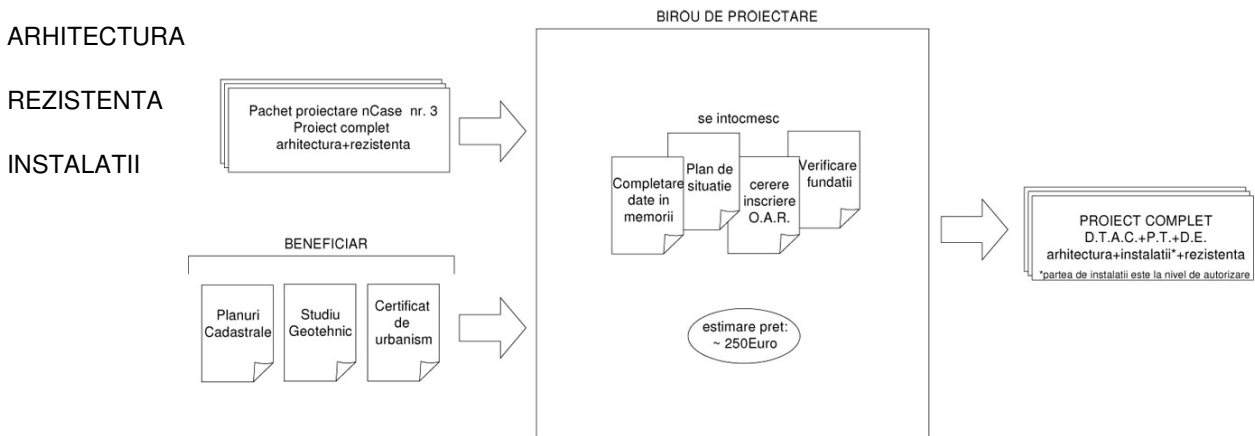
ARHITECTURA

REZISTENTA

INSTALATII

Pachet proiectare nCase nr. 3
Proiect complet
arhitectura+rezistenta

BENEFICIAR

Planuri Cadastrale

Studiu Geotehnic

Certificat de urbanism

BIROU DE PROIECTARE

se intocmesc

Completare date in memorii

Plan de situatie

cerere inscriere O.A.R.

Verificare fundatii

estimare pret:
~ 250Euro

PROIECT COMPLET
D.T.A.C.+P.T.+D.E.
arhitectura+instalatii*+rezistenta
*partea de instalatii este la nivel de autorizare